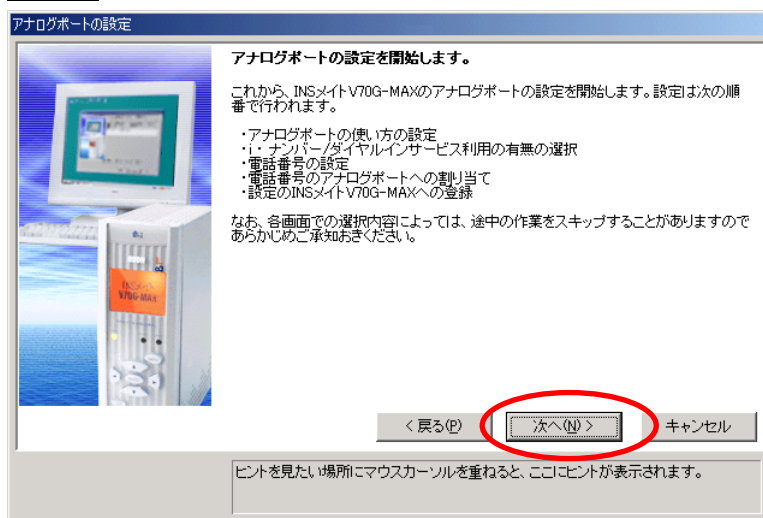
アナログポートの設定

アナログポートの設定を開始します。

これから、INSメイトV70G-MAXのアナログポートの設定を開始します。設定は次の順番で行われます。

・アナログポートの使い方の設定
・i・ナンバー/ダイヤルインサービス利用の有無の選択
・電話番号の設定
・電話番号のアナログポートへの割り当て
・設定のINSメイトV70G-MAXへの登録

なお、各画面での選択内容によっては、途中の作業をスキップすることがありますのであらかじめご承知おきください。

INSメイト V70G-MAX

< 戻る(P)　次へ(N) >　キャンセル

ヒントを見たい場所にマウスカーソルを重ねると、ここにヒントが表示されます。